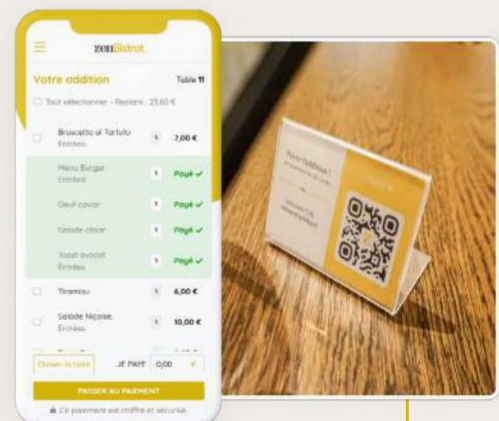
zenBistrot

Votre addition

Table 11

Tout sélectionner - Restant : 23,60 €

Bruschetta al Tartufo
Entrées
1
7,00 €

Menu Burger
Entrées
1
Payé ✓

Oeuf caviar
1
Payé ✓

Salade césar
1
Payé ✓

Toast avocat
Entrées
1
Payé ✓

Tiramisu
1
6,00 €

Salade Niçoise
Entrées
1
10,00 €

Diviser la note

JE PAYE
0,00
€

PASSER AU PAIEMENT

Ce paiement est chiffré et sécurisé

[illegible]